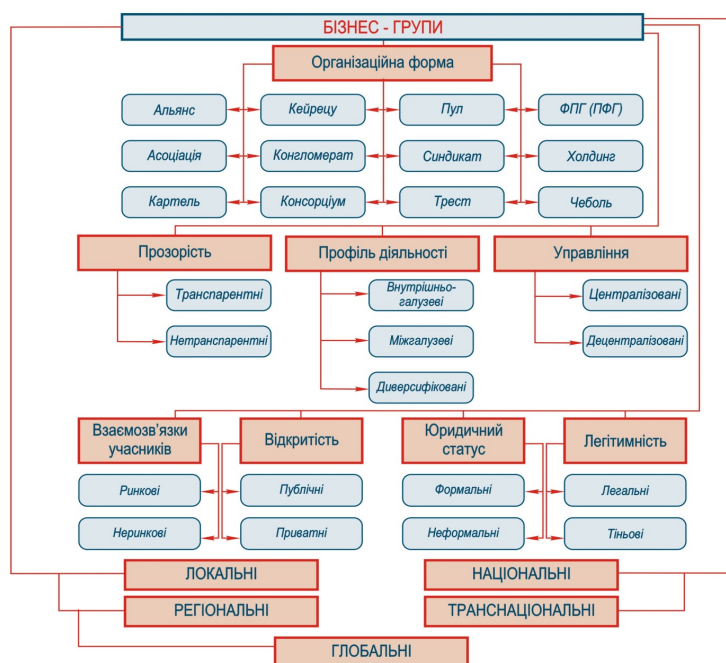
БІЗНЕС - ГРУПИ

Організаційна форма

Альянс
Кейрецу
Пул
ФПГ (ПФГ)
Асоціація
Конгломерат
Синдикат
Холдинг
Картель
Консорціум
Трест
Чеболь

Прозорість
Транспарентні
Нетранспарентні

Профіль діяльності
Внутрішньо-галузеві
Міжгалузеві
Диверсифіковані

Управління
Централізовані
Децентралізовані

Взаємозв'язки учасників
Ринкові
Неринкові

Відкритість
Публічні
Приватні

Юридичний статус
Формальні
Неформальні

Легітимність
Легальні
Тіньові

ЛОКАЛЬНІ
НАЦІОНАЛЬНІ
РЕГІОНАЛЬНІ
ТРАНСНАЦІОНАЛЬНІ
ГЛОБАЛЬНІ